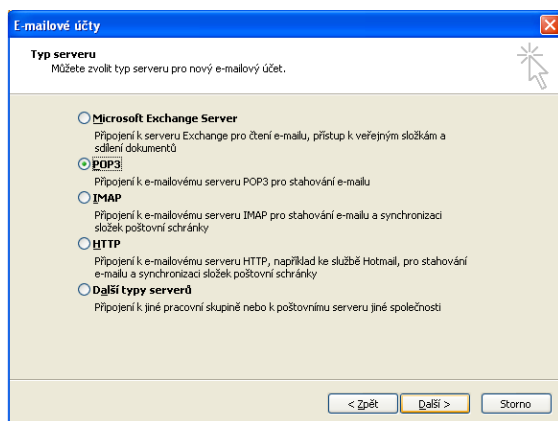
E-mailové účty

Typ serveru
Můžete zvolit typ serveru pro nový e-mailový účet.

Microsoft Exchange Server
Připojení k serveru Exchange pro čtení e-mailu, přístup k veřejným složkám a sdílení dokumentů

POP3
Připojení k e-mailovému serveru POP3 pro stahování e-mailu

IMAP
Připojení k e-mailovému serveru IMAP pro stahování e-mailu a synchronizaci složek poštovní schránky

HTTP
Připojení k e-mailovému serveru HTTP, například ke službě Hotmail, pro stahování e-mailu a synchronizaci složek poštovní schránky

Další typy serverů
Připojení k jiné pracovní skupině nebo k poštovnímu serveru jiné společnosti

< Zpět | Další > | Storno